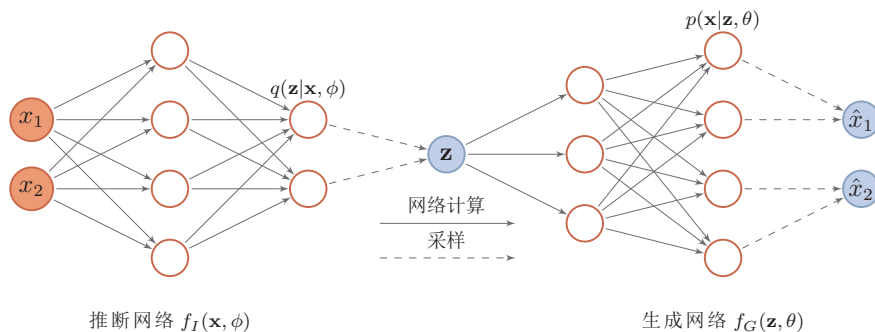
$x_1$

$x_2$

$q(\mathbf{z}|\mathbf{x},\phi)$

$\mathbf{z}$

网络计算

采样

$p(\mathbf{x}|\mathbf{z},\theta)$

$\hat{x}_1$

$\hat{x}_2$

推断网络 $f_I(\mathbf{x},\phi)$

生成网络 $f_G(\mathbf{z},\theta)$